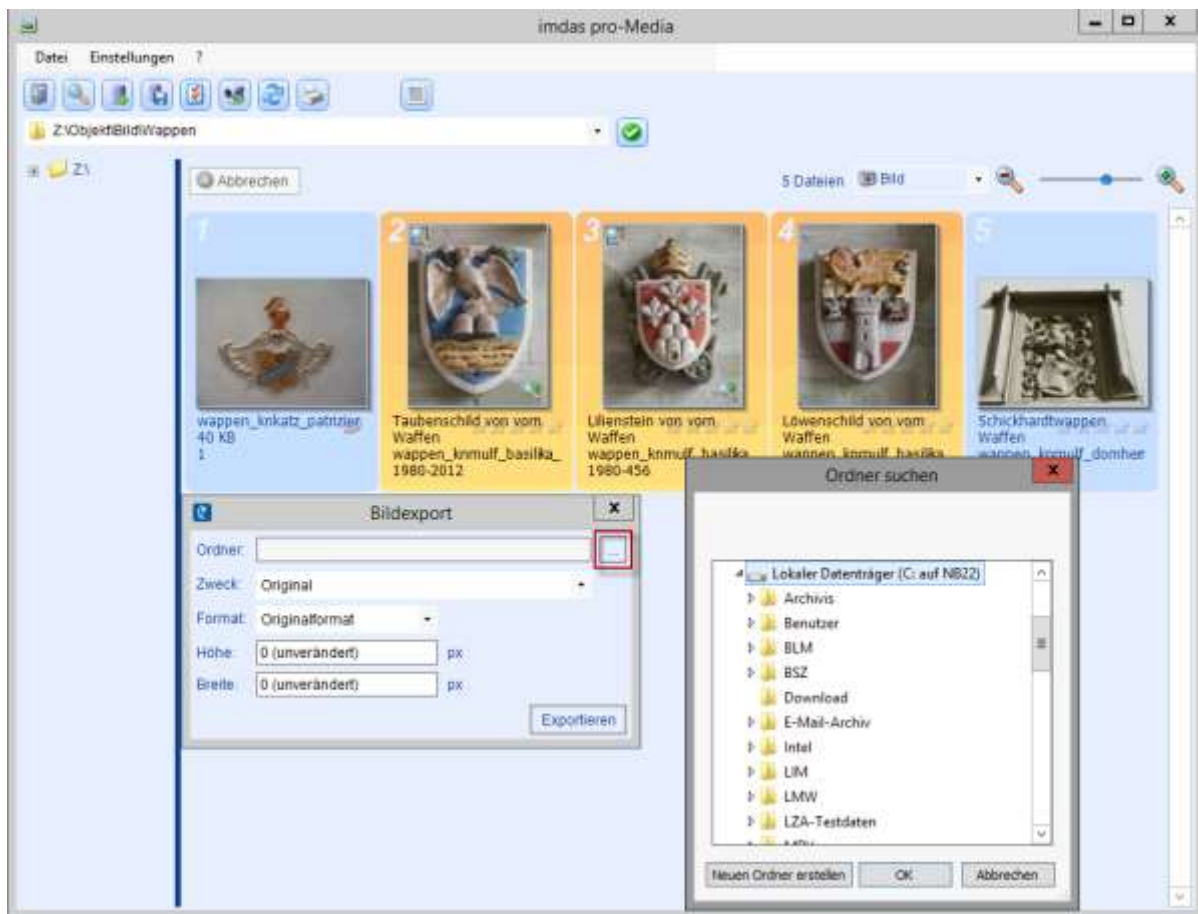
imdas pro-Media

Datei Einstellungen ?

Z:\Objekt\Bild\Wappen

Z:\

Abbrechen

5 Dateien Bild

1

wappen_kinkatz_patrizier
40 KB
1

2

Taubenschild von vorn
Waffen
wappen_knmulf_basilika_
1980-2012

3

Lilienstein von vorn
Waffen
wappen_knmulf_basilika
1980-456

4

Löwenschild von vorn
Waffen
wappen_knmulf_basilika

5

Schickhardtwappen
Waffen
wappen_knmulf_domherr

Bildexport

Ordner:
...
Zweck: Original
Format: Originalformat
Höhe: 0 (unverändert) px
Breite: 0 (unverändert) px
Exportieren

Ordner suchen

Lokaler Datenträger (C: auf NB22)
Archivis
Benutzer
BLM
BSZ
Download
E-Mail-Archiv
Intel
LIM
LMW
LZA-Testdaten
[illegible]

Neuen Ordner erstellen
OK
Abbrechen